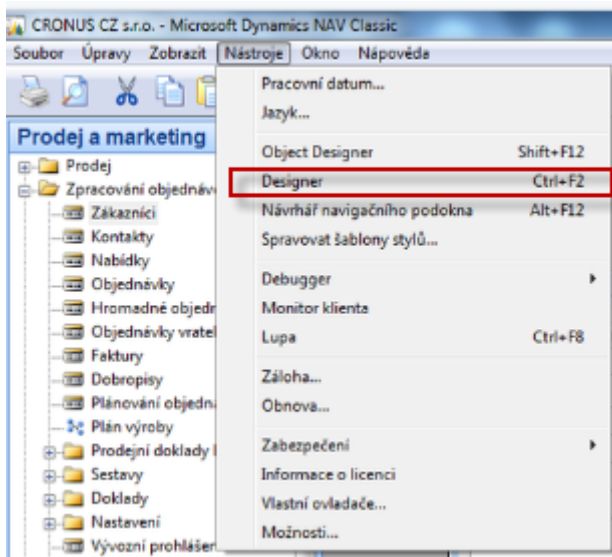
CRONUS CZ s.r.o. - Microsoft Dynamics NAV Classic

Soubor Úpravy Zobrazit Nástroje Okno Nápověda

Prodej a marketing

Prodej
Zpracování objednáv
Zákazníci
Kontakty
Nabídky
Objednávky
Hromadné objedr
Objednávky vratel
Faktury
Dobropisy
Plánování objedn
Plán výroby
Prodejní doklady
Sestavy
Doklady
Nastavení
Vývozní prohlášer

Pracovní datum...
Jazyk...
Object Designer Shift+F12
Designer Ctrl+F2
Návrhář navigačního podokna Alt+F12
Spravovat šablony stylů...
Debugger
Monitor klienta
Lupa Ctrl+F8
Záloha...
Obnova...
Zabezpečení
Informace o licenci
Vlastní ovladače...
Možnosti...